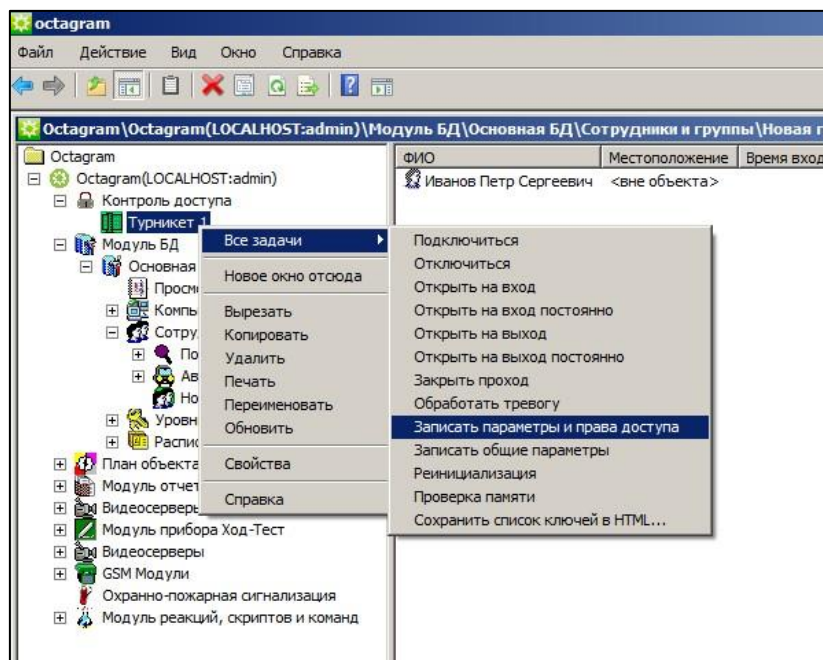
octagram

Файл Действие Вид Окно Справка

Octagram\Octagram(LOCALHOST:admin)\Модуль БД\Основная БД\Сотрудники и группы\Новая г

Octagram
Octagram(LOCALHOST:admin)
Контроль доступа
Турникет 1
Модуль БД
Основная
Просм
Компь
Сотру
По
Ав
Но
Уровн
Распис
План объекта
Модуль отчет
Видеосервер
Модуль прибора Ход-Тест
Видеосерверы
GSM Модули
Охранно-пожарная сигнализация
Модуль реакций, скриптов и команд

| ФИО | Местоположение | Время вход |
|---|---|---|
| Иванов Петр Сергеевич | <вне объекта> | |

Все задачи
Новое окно отсюда
Вырезать
Копировать
Удалить
Печать
Переименовать
Обновить
Свойства
Справка

Подключиться
Отключиться
Открыть на вход
Открыть на вход постоянно
Открыть на выход
Открыть на выход постоянно
Закрыть проход
Обработать тревогу
Записать параметры и права доступа
Записать общие параметры
Реинициализация
Проверка памяти
Сохранить список ключей в HTML...